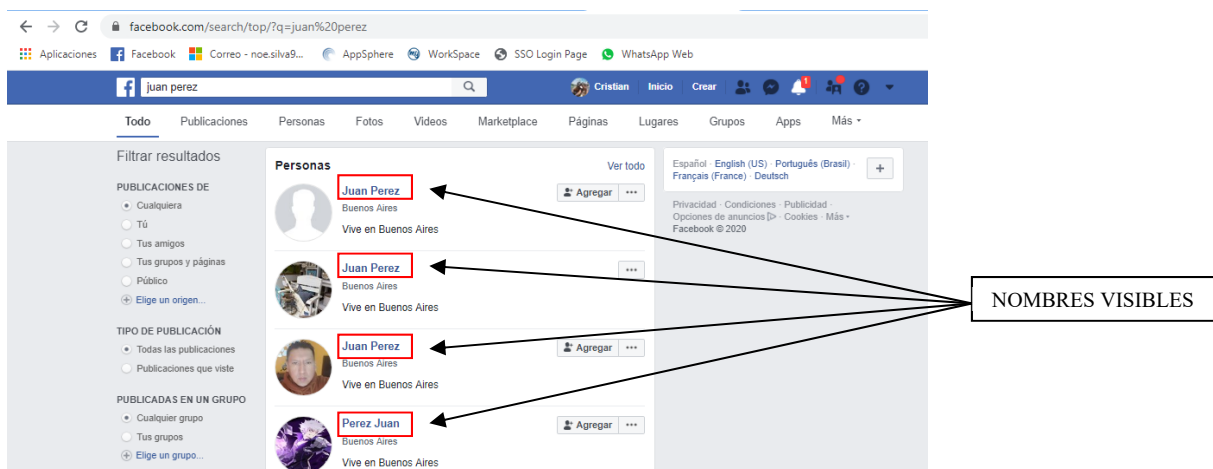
facebook.com/search/top/?q=juan%20perez

Aplicaciones Facebook Correo - noe.silva9... AppSphere WorkSpace SSO Login Page WhatsApp Web

juan perez

Cristian Inicio Crear 1

Todo Publicaciones Personas Fotos Videos Marketplace Páginas Lugares Grupos Apps Más

Filtrar resultados

PUBLICACIONES DE
Cualquiera
Tú
Tus amigos
Tus grupos y páginas
Público
Elige un origen...

TIPO DE PUBLICACIÓN
Todas las publicaciones
Publicaciones que viste

PUBLICADAS EN UN GRUPO
Cualquier grupo
Tus grupos
Elige un grupo...

Personas
Ver todo

Juan Perez
Buenos Aires
Vive en Buenos Aires
Agregar

Juan Perez
Buenos Aires
Vive en Buenos Aires

Juan Perez
Buenos Aires
Vive en Buenos Aires
Agregar

Perez Juan
Buenos Aires
Vive en Buenos Aires
Agregar

Español · English (US) · Português (Brasil) · Français (France) · Deutsch
+

Privacidad · Condiciones · Publicidad · Opciones de anuncios · Cookies · Más ·
Facebook © 2020

NOMBRES VISIBLES